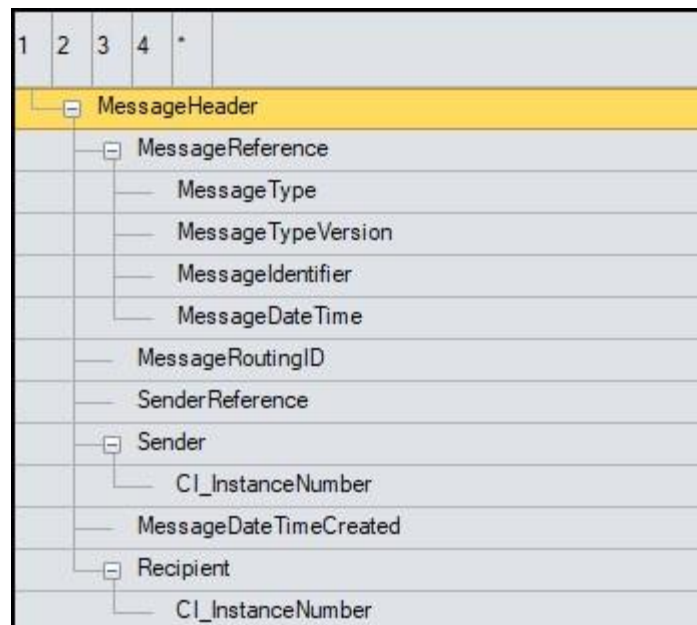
1 2 3 4 *

MessageHeader
MessageReference
MessageType
MessageTypeVersion
MessageIdentifier
MessageDateTime
MessageRoutingID
SenderReference
Sender
CI_InstanceNumber
MessageDateTimeCreated
Recipient
CI_InstanceNumber